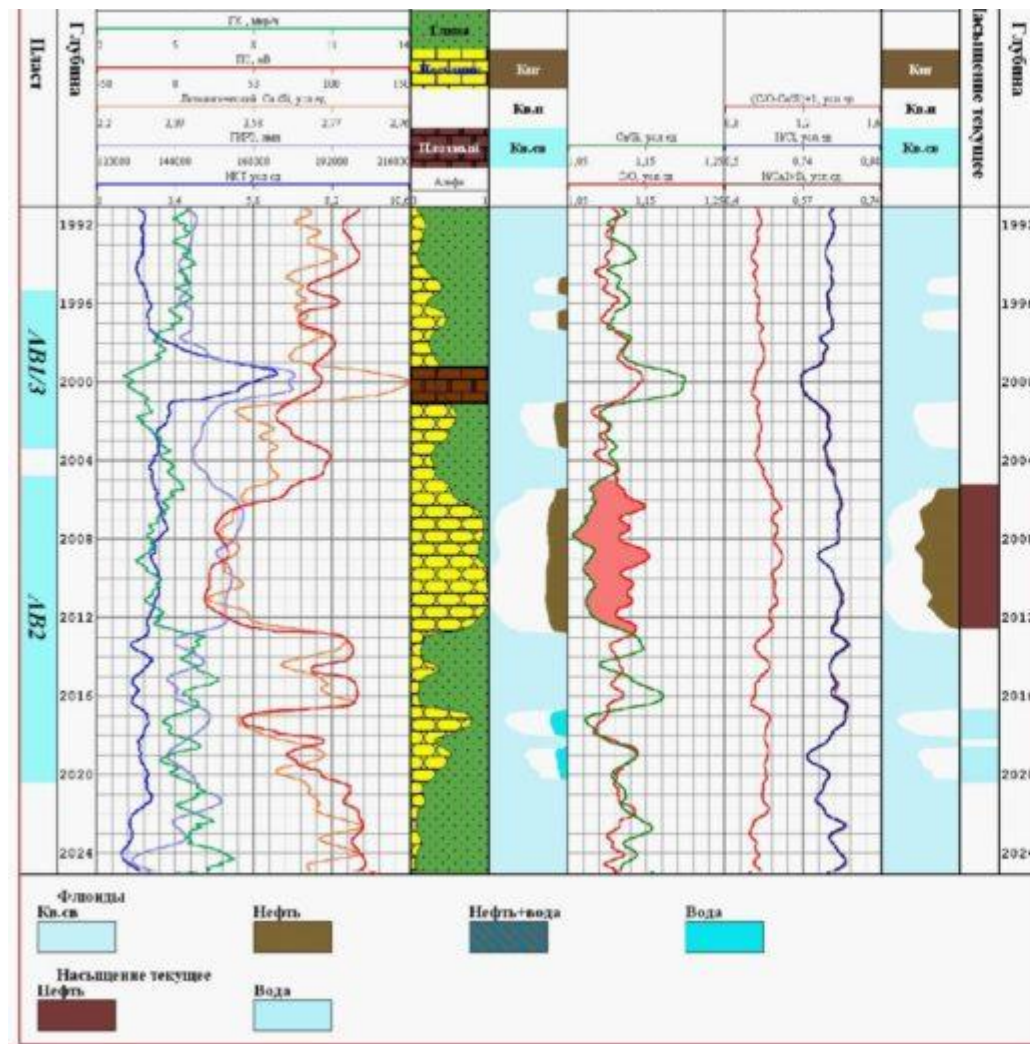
Пласт

Глубина

ГК, мкр/ч
0 5 8 11 14
ПС, мВ
-50 0 50 100 150
Литологический Ca/Si, усл.ед.
2,2 2,39 2,58 2,77 2,96
ГНРЗ, имп
112000 144000 160000 192000 216000
НКТ усл.ед
2 3,4 5,8 8,2 10,6

Глина
Песчаник
Плотный
Альфа

Кнг
Кв.н
Кв.св

Ca/Si, усл.ед
1,05 1,15 1,25
C/O, усл.ед
1,05 1,15 1,25

(C/O-Ca/Si)+1, усл.ед
0,8 1,2 1,6
H/Cl, усл.ед
0,5 0,74 0,98
H/(Ca)+Si, усл.ед
0,4 0,57 0,74

Кнг
Кв.н
Кв.св

Насыщение текущее

Глубина

1992
1996
2000
2004
2008
2012
2016
2020
2024

AB1/3
AB2

Флюиды
Кв.св
Нефть
Нефть+вода
Вода

Насыщение текущее
Нефть
Вода